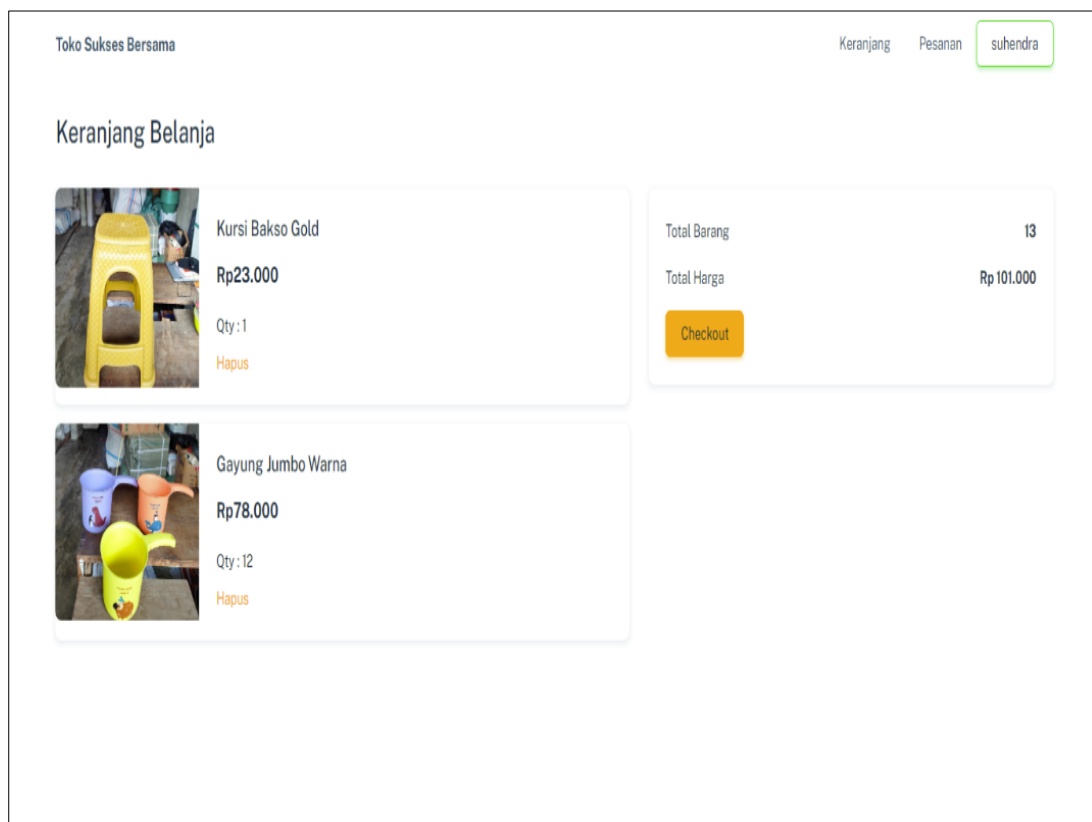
Toko Sukses Bersama

Keranjang Pesanan suhendra

Keranjang Belanja

Kursi Bakso Gold

Rp23.000

Qty : 1

Hapus

Gayung Jumbo Warna

Rp78.000

Qty : 12

Hapus

Total Barang 13

Total Harga Rp 101.000

Checkout